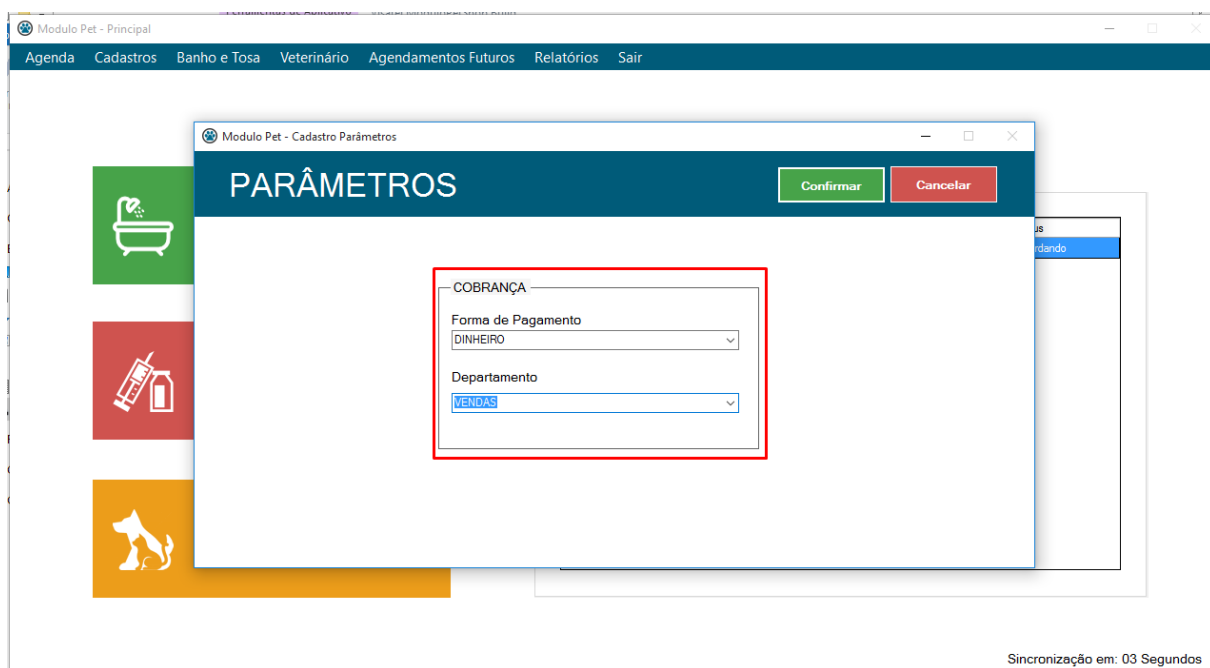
Modulo Pet - Principal

Agenda Cadastros Banho e Tosa Veterinário Agendamentos Futuros Relatórios Sair

Modulo Pet - Cadastro Parâmetros

PARÂMETROS

Confirmar

Cancelar

COBRANÇA

Forma de Pagamento

DINHEIRO

Departamento

VENDAS

us

rdando

Sincronização em: 03 Segundos